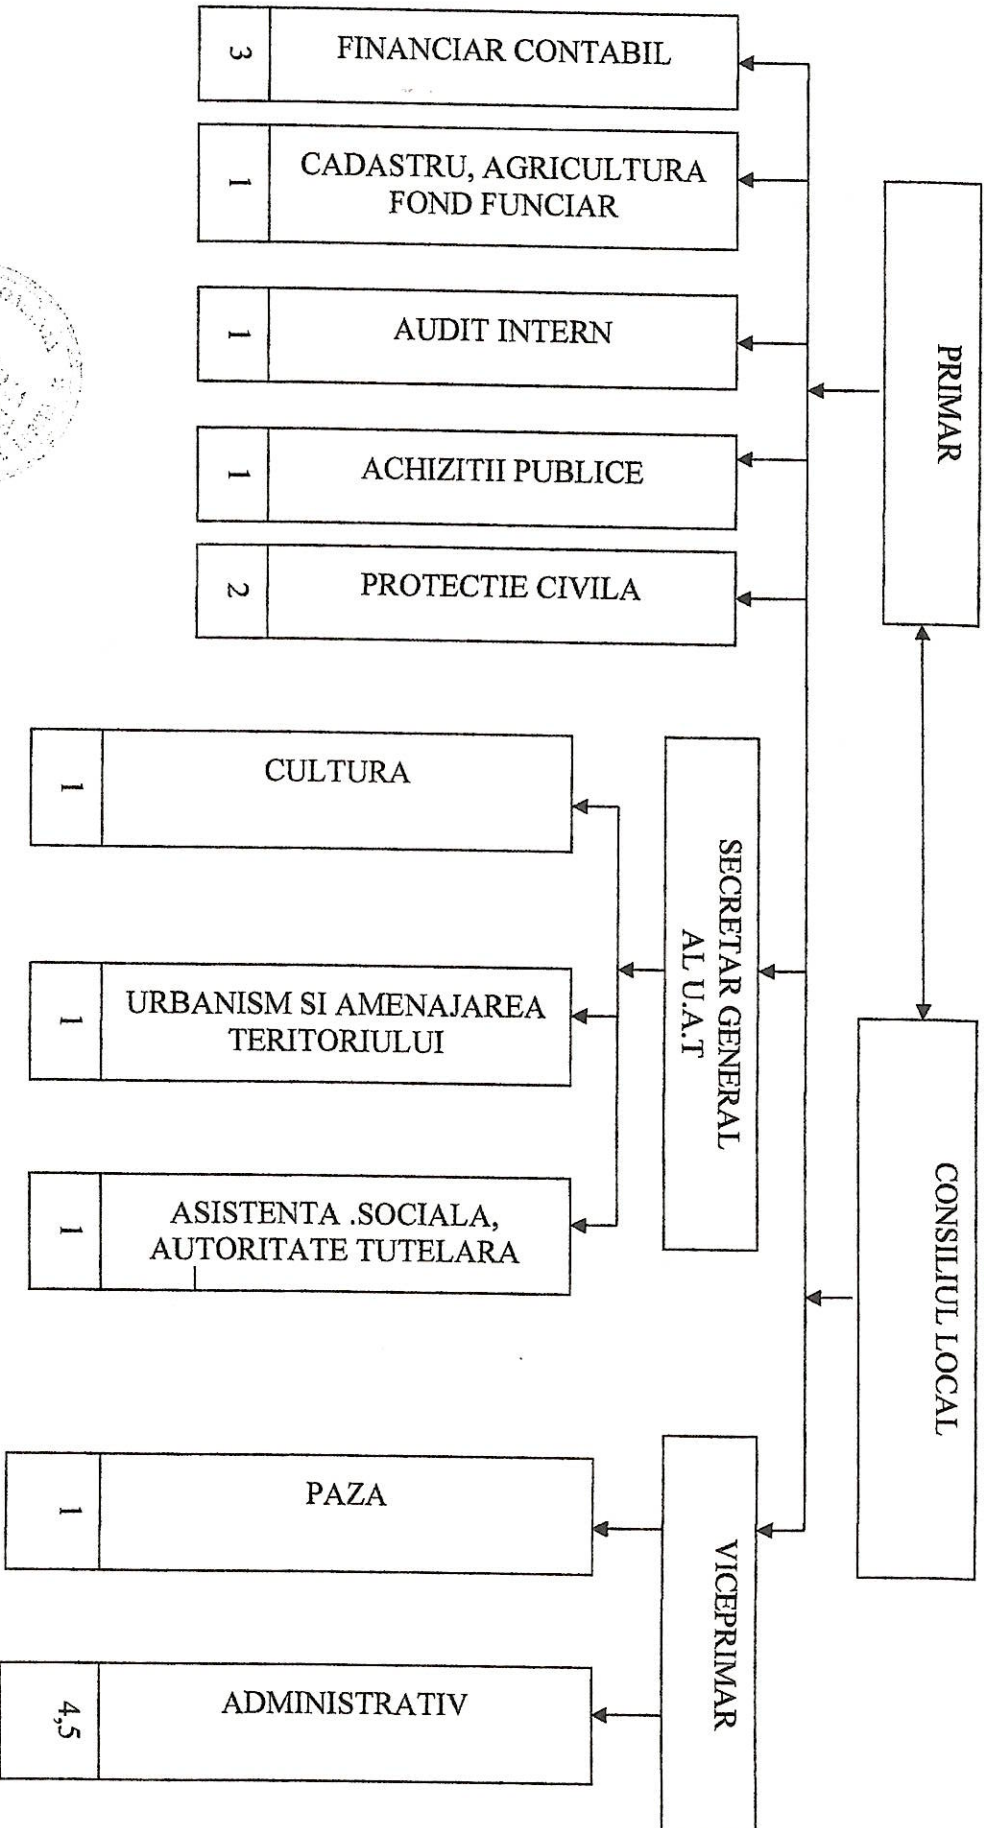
PRIMAR

CONSILIUL LOCAL

3 FINANCIAR CONTABIL

1 CADASTRU, AGRICULTURA FOND FUNCIAR

1 AUDIT INTERN

1 ACHIZITII PUBLICE

2 PROTECTIE CIVILA

SECRETAR GENERAL AL U.A.T

1 CULTURA

1 URBANISM SI AMENAJAREA TERITORIULUI

1 ASISTENTA .SOCIALA, AUTORITATE TUTELARA

VICEPRIMAR

1 PAZA

4,5 ADMINISTRATIV